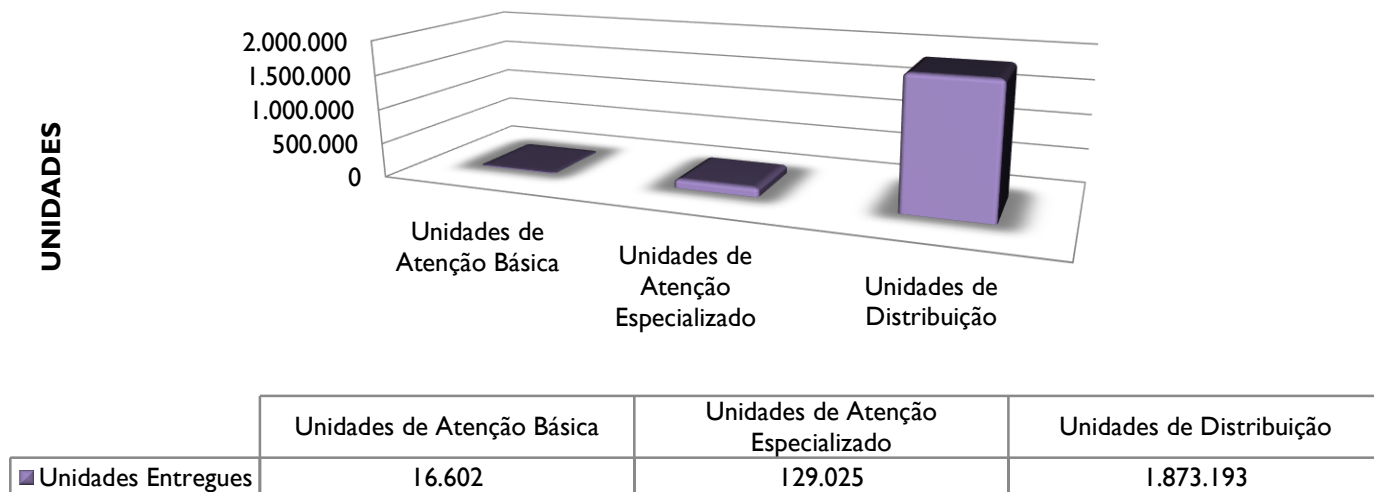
UNIDADES

2.000.000
1.500.000
1.000.000
500.000
0

Unidades de Atenção Básica
Unidades de Atenção Especializado
Unidades de Distribuição

| | Unidades de Atenção Básica | Unidades de Atenção Especializado | Unidades de Distribuição |
|---|---|---|---|
| Unidades Entregues | 16.602 | 129.025 | 1.873.193 |